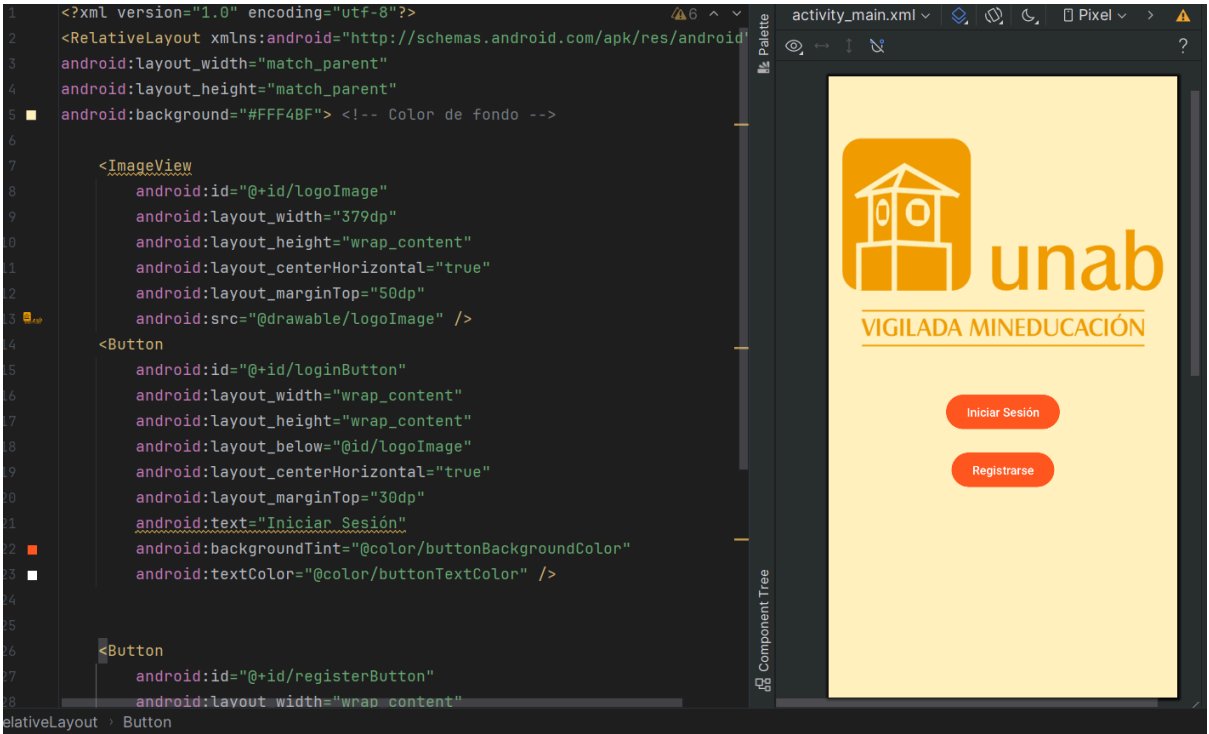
1 <?xml version="1.0" encoding="utf-8"?> ⚠6 ^ ⌄
2 <RelativeLayout xmlns:android="http://schemas.android.com/apk/res/android'
3 android:layout_width="match_parent"
4 android:layout_height="match_parent"
5 android:background="#FFF4BF"> <!-- Color de fondo -->
6
7 <ImageView
8 android:id="@+id/logoImage"
9 android:layout_width="379dp"
10 android:layout_height="wrap_content"
11 android:layout_centerHorizontal="true"
12 android:layout_marginTop="50dp"
13 android:src="@drawable/logoImage" />
14 <Button
15 android:id="@+id/loginButton"
16 android:layout_width="wrap_content"
17 android:layout_height="wrap_content"
18 android:layout_below="@id/logoImage"
19 android:layout_centerHorizontal="true"
20 android:layout_marginTop="30dp"
21 android:text="Iniciar Sesión"
22 android:backgroundTint="@color/buttonBackgroundColor"
23 android:textColor="@color/buttonTextColor" />
24
25
26 <Button
27 android:id="@+id/registerButton"
28 android:layout_width="wrap_content"

Palette
Component Tree

activity_main.xml Pixel ?

unab
VIGILADA MINEDUCACIÓN

Iniciar Sesión
Registrarse

elativeLayout › Button